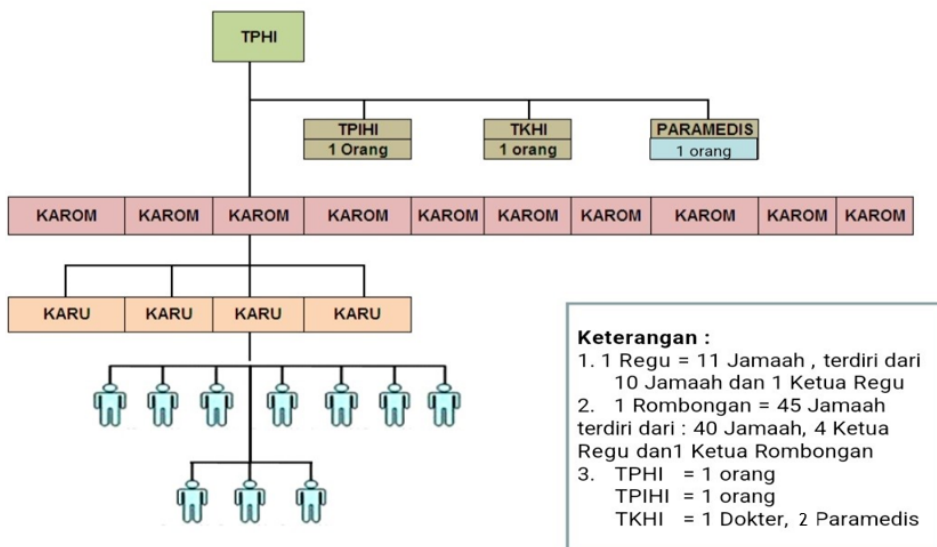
TPHI

TPIHI
1 Orang

TKHI
1 orang

PARAMEDIS
1 orang

KAROM KAROM KAROM KAROM KAROM KAROM KAROM KAROM KAROM KAROM

KARU KARU KARU KARU

Keterangan :
1. 1 Regu = 11 Jamaah , terdiri dari 10 Jamaah dan 1 Ketua Regu
2. 1 Rombongan = 45 Jamaah terdiri dari : 40 Jamaah, 4 Ketua Regu dan1 Ketua Rombongan
3. TPHI = 1 orang
TPIHI = 1 orang
TKHI = 1 Dokter, 2 Paramedis